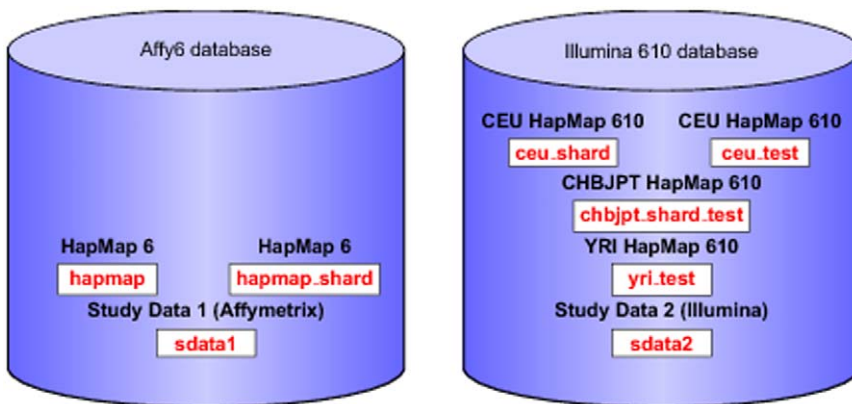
Affy6 database

HapMap 6

hapmap

HapMap 6

hapmap_shard

Study Data 1 (Affymetrix)

sdata1

Illumina 610 database

CEU HapMap 610

ceu_shard

CEU HapMap 610

ceu_test

CHBJPT HapMap 610

chbjpt_shard_test

YRI HapMap 610

yri_test

Study Data 2 (Illumina)

sdata2